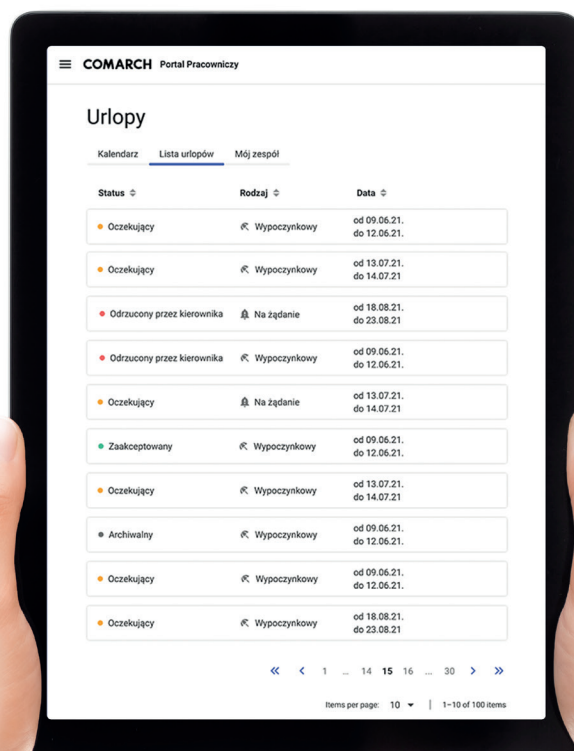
COMARCH Portal Pracowniczy

Urlopy

Kalendarz | Lista urlopów | Mój zespół

| Status | Rodzaj | Data |
|---|---|---|
| Oczekujący | Wypoczynkowy | od 09.06.21. do 12.06.21. |
| Oczekujący | Wypoczynkowy | od 13.07.21. do 14.07.21 |
| Odrzucony przez kierownika | Na żądanie | od 18.08.21. do 23.08.21 |
| Odrzucony przez kierownika | Wypoczynkowy | od 09.06.21. do 12.06.21. |
| Oczekujący | Na żądanie | od 13.07.21. do 14.07.21 |
| Zaakceptowany | Wypoczynkowy | od 09.06.21. do 12.06.21. |
| Oczekujący | Wypoczynkowy | od 13.07.21. do 14.07.21 |
| Archiwalny | Wypoczynkowy | od 09.06.21. do 12.06.21. |
| Oczekujący | Wypoczynkowy | od 09.06.21. do 12.06.21. |
| Oczekujący | Wypoczynkowy | od 18.08.21. do 23.08.21 |

« ‹ 1 ... 14 15 16 ... 30 › »

Items per page: 10 | 1–10 of 100 items